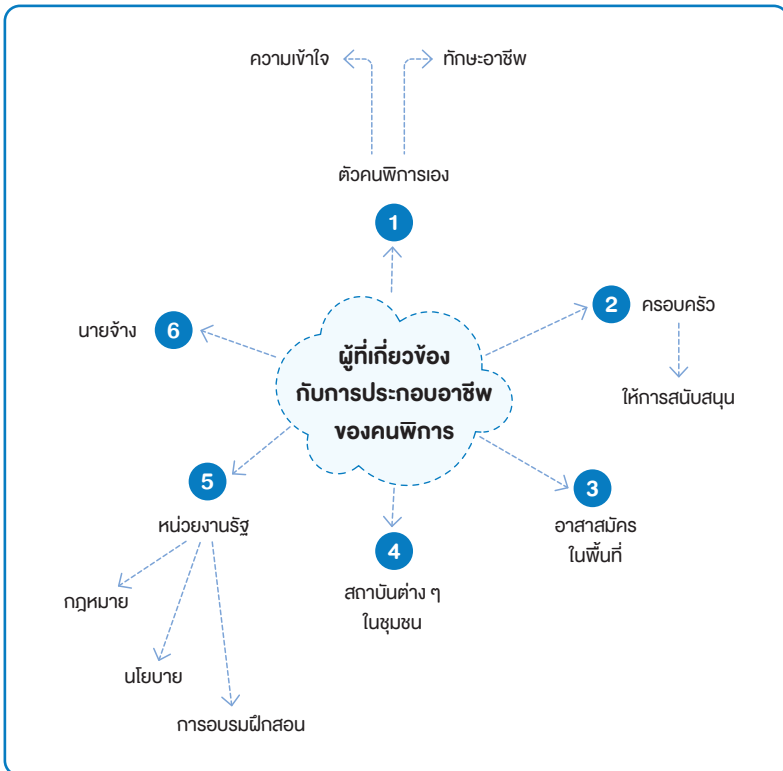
ความเข้าใจ

ทักษะอาชีพ

ตัวคนพิการเอง

1

2

ครอบครัว

ให้การสนับสนุน

6

นายจ้าง

ผู้ที่เกี่ยวข้อง
กับการประกอบอาชีพ
ของคนพิการ

5

หน่วยงานรัฐ

กฎหมาย

นโยบาย

การอบรมฝึกสอน

4

สถาบันต่าง ๆ
ในชุมชน

3

อาสาสมัคร
ในพื้นที่